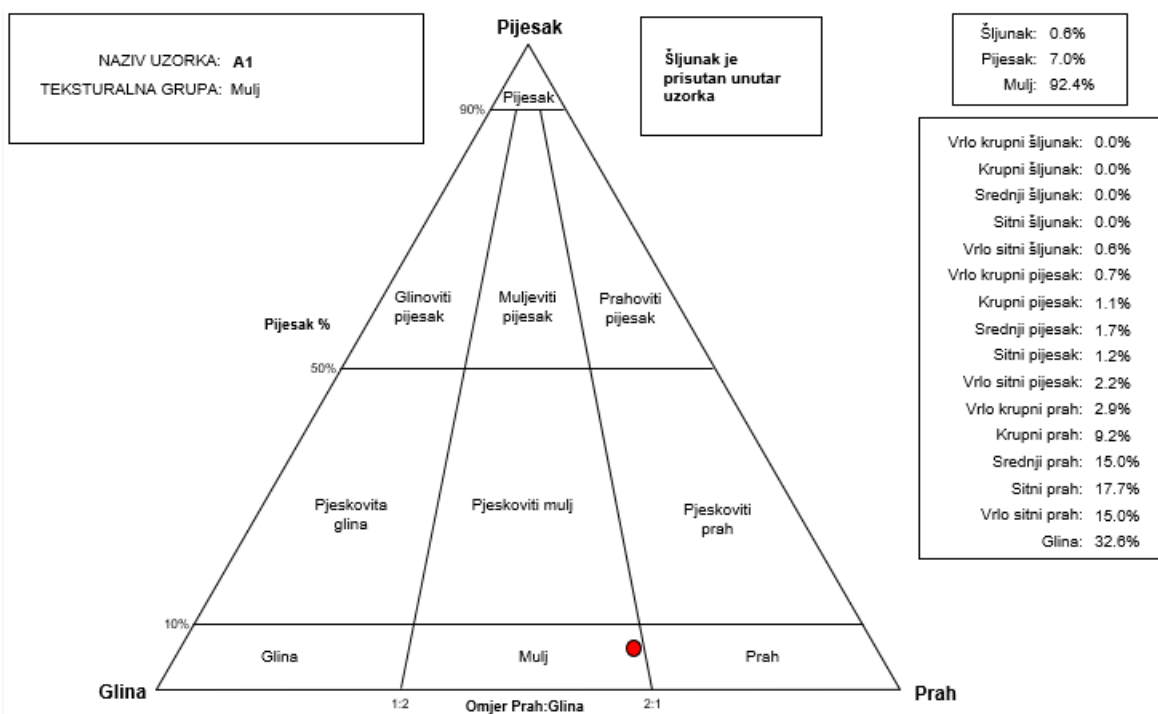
NAZIV UZORKA: A1
TEKSTURALNA GRUPA: Mulj

Pijesak

Šljunak je prisutan unutar uzorka

| | |
|---|---|
| Šljunak: | 0.6% |
| Pijesak: | 7.0% |
| Mulj: | 92.4% |

| | |
|---|---|
| Vrlo krupni šljunak: | 0.0% |
| Krupni šljunak: | 0.0% |
| Srednji šljunak: | 0.0% |
| Sitni šljunak: | 0.0% |
| Vrlo sitni šljunak: | 0.6% |
| Vrlo krupni pijesak: | 0.7% |
| Krupni pijesak: | 1.1% |
| Srednji pijesak: | 1.7% |
| Sitni pijesak: | 1.2% |
| Vrlo sitni pijesak: | 2.2% |
| Vrlo krupni prah: | 2.9% |
| Krupni prah: | 9.2% |
| Srednji prah: | 15.0% |
| Sitni prah: | 17.7% |
| Vrlo sitni prah: | 15.0% |
| Glina: | 32.6% |

90%
Pijesak

Pijesak %

Glinoviti pijesak
Muljeviti pijesak
Prahoviti pijesak

50%

Pjeskovita glina
Pjeskoviti mulj
Pjeskoviti prah

10%

Glina
Mulj
Prah

Glina
1:2
Omjer Prah:Glina
2:1
Prah